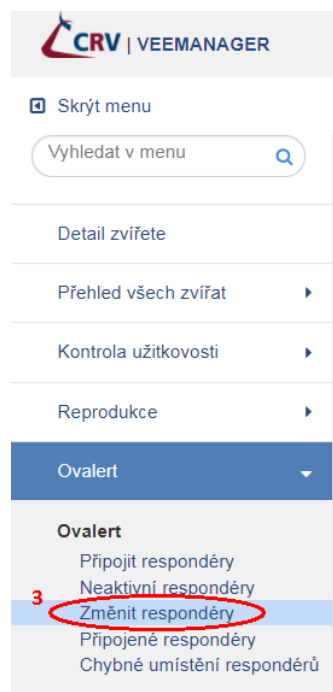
CRV | VEEMANAGER

Skrýt menu

Vyhledat v menu

Detail zvířete

Přehled všech zvířat

Kontrola užitkovosti

Reprodukce

Ovalert

Ovalert
Připojit respondéry
Neaktivní respondéry
3
Změnit respondéry
Připojené respondéry
Chybné umístění respondérů